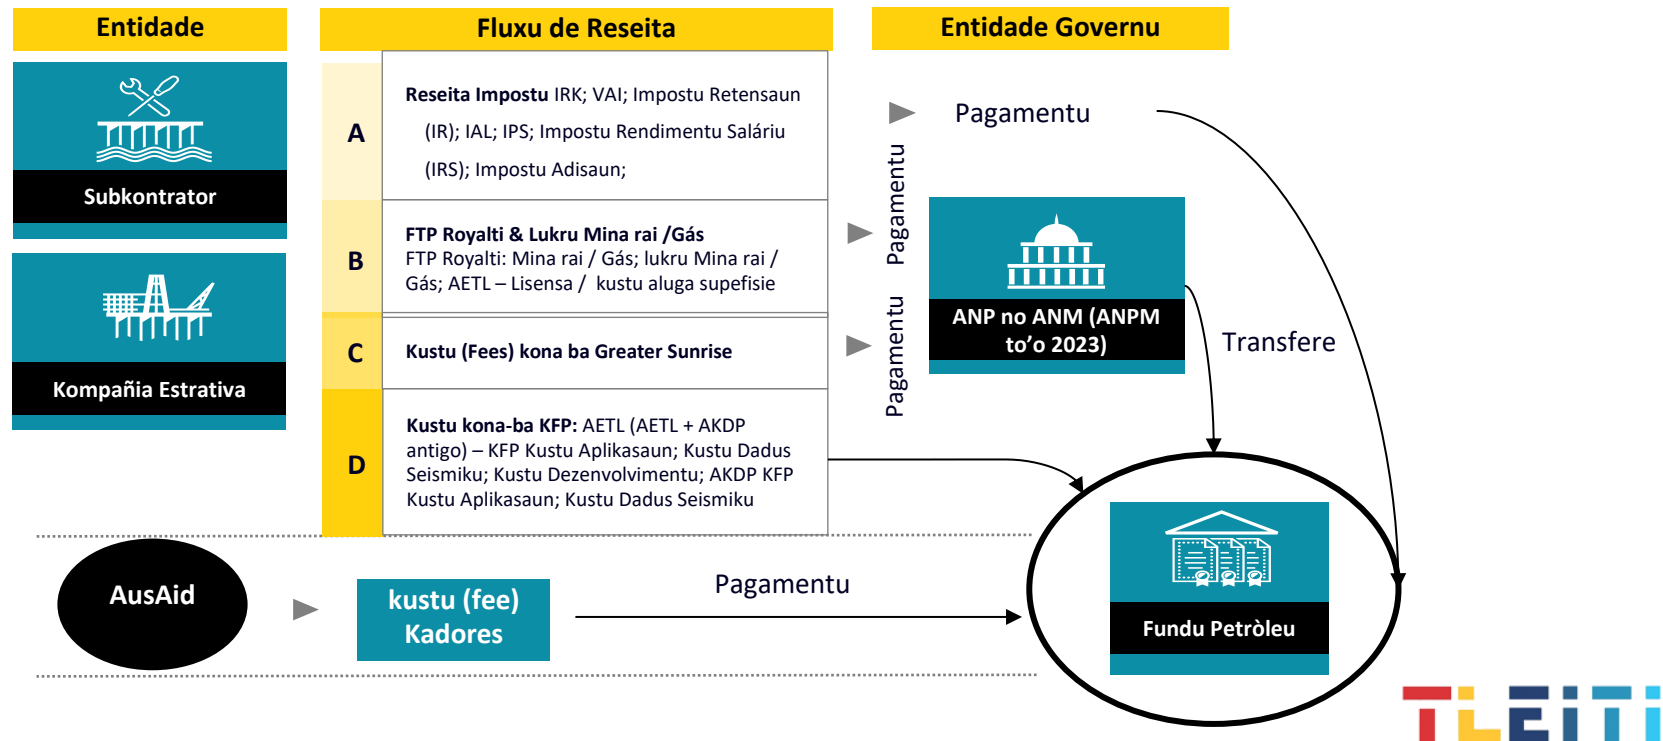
Entidade

Fluxu de Reseita

Entidade Governu

Subkontrator

Kompañia Estrativa

A

Reseita Impostu IRK; VAI; Impostu Retensaun (IR); IAL; IPS; Impostu Rendimentu Saláriu (IRS); Impostu Adisaun;

B

FTP Royalti & Lukru Mina rai /Gás
FTP Royalti: Mina rai / Gás; lukru Mina rai / Gás; AETL – Lisensa / kustu aluga supefisie

C

Kustu (Fees) kona ba Greater Sunrise

D

Kustu kona-ba KFP: AETL (AETL + AKDP antigo) – KFP Kustu Aplikasaun; Kustu Dadus Seismiku; Kustu Dezenvolvimentu; AKDP KFP Kustu Aplikasaun; Kustu Dadus Seismiku

Pagamentu

Pagamentu

Pagamentu

ANP no ANM (ANPM to'o 2023)

Transfere

AusAid

kustu (fee) Kadores

Pagamentu

Fundu Petròleu

TLEITI